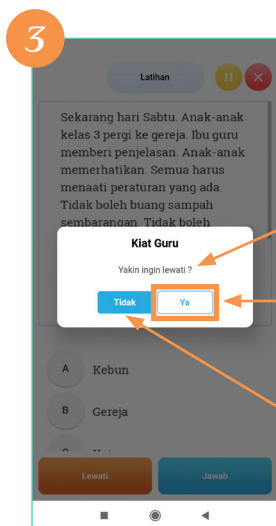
3

Latihan

Sekarang hari Sabtu. Anak-anak kelas 3 pergi ke gereja. Ibu guru memberi penjelasan. Anak-anak memerhatikan. Semua harus menaati peraturan yang ada. Tidak boleh buang sampah sembarangan. Tidak boleh

Kiat Guru

Yakin ingin lewati ?

Tidak

Ya

A Kebun

B Gereja

C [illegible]

Lewati

Jawab